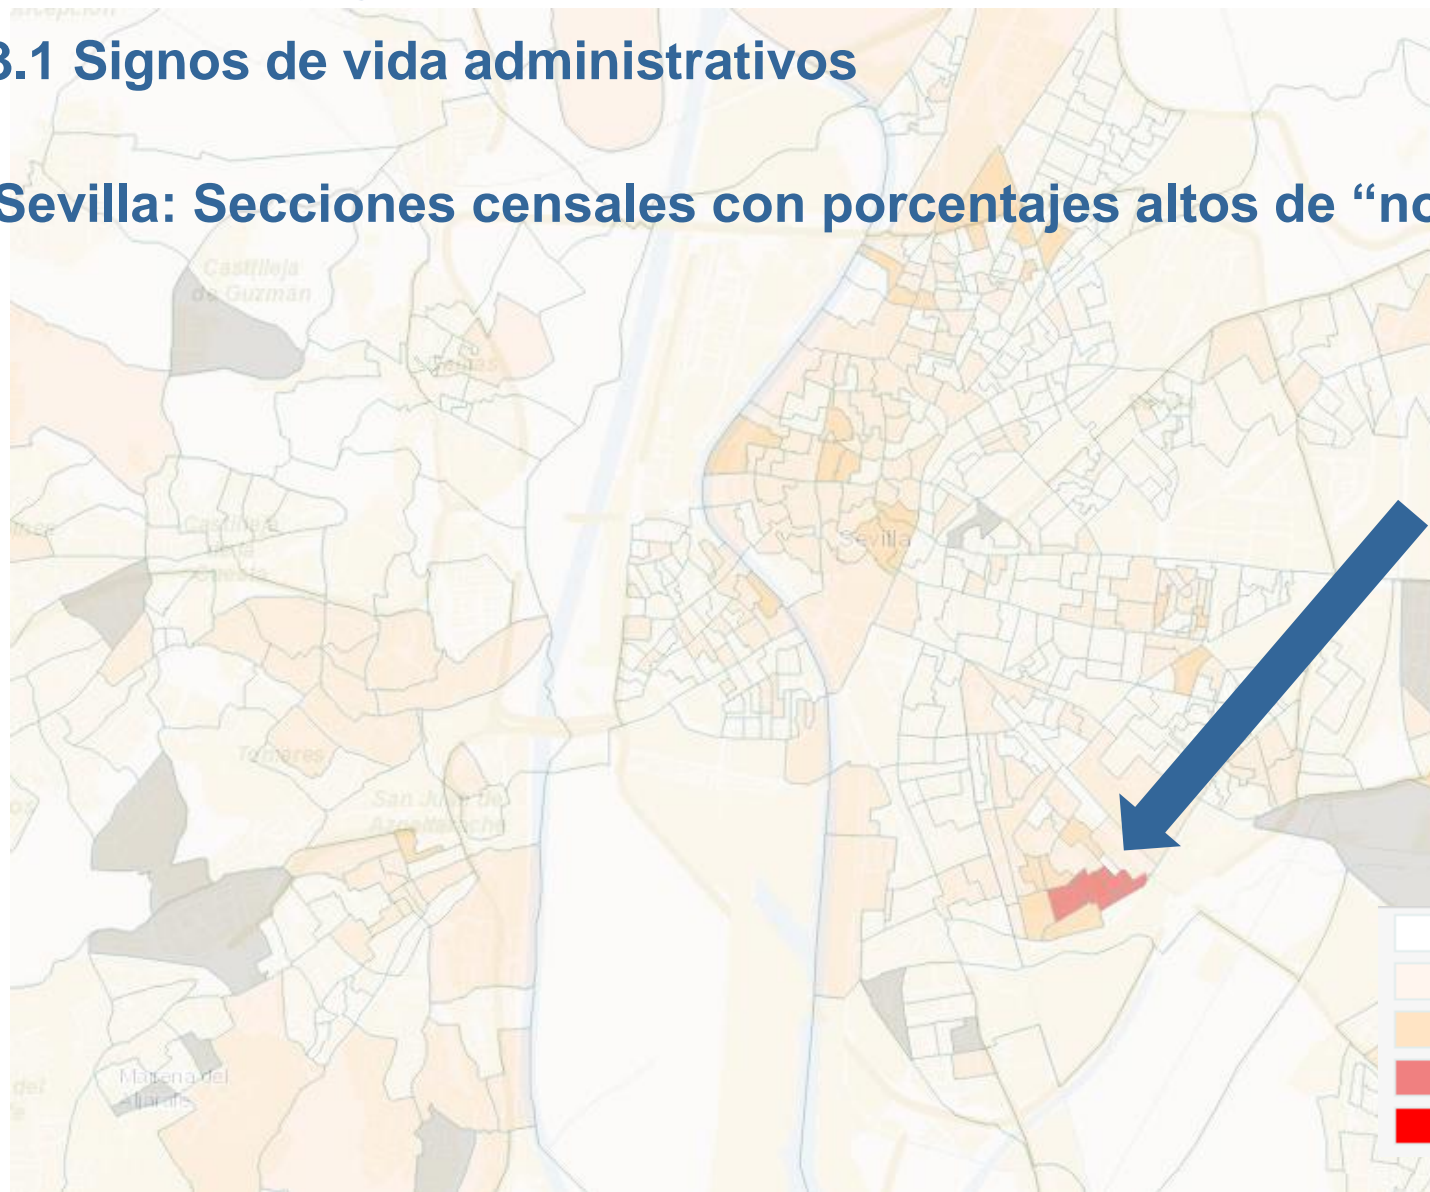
3.1 Signos de vida administrativos

Sevilla: Secciones censales con porcentajes altos de “no

Castilleja de Guzmán

Camas

Castilleja de la Cuesta

Sevilla

Tomares

San Juan de Aznalfarache

Mairena del Aljarafe